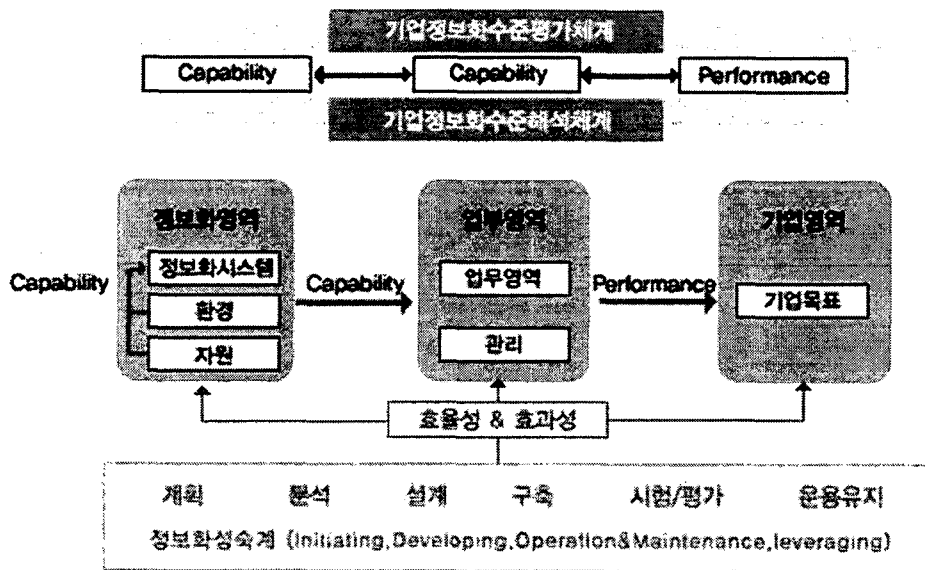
기업정보화수준평가체계

Capability
Capability
Performance

기업정보화수준해석체계

정보화영역
정보화시스템
환경
자원

Capability
Capability

업무영역
업무영역
관리

Performance

기업영역
기업목표

효율성 & 효과성

계획 분석 설계 구축 시험/평가 운용유지
정보화성숙계 (Initiating, Developing, Operation&Maintenance, leveraging)